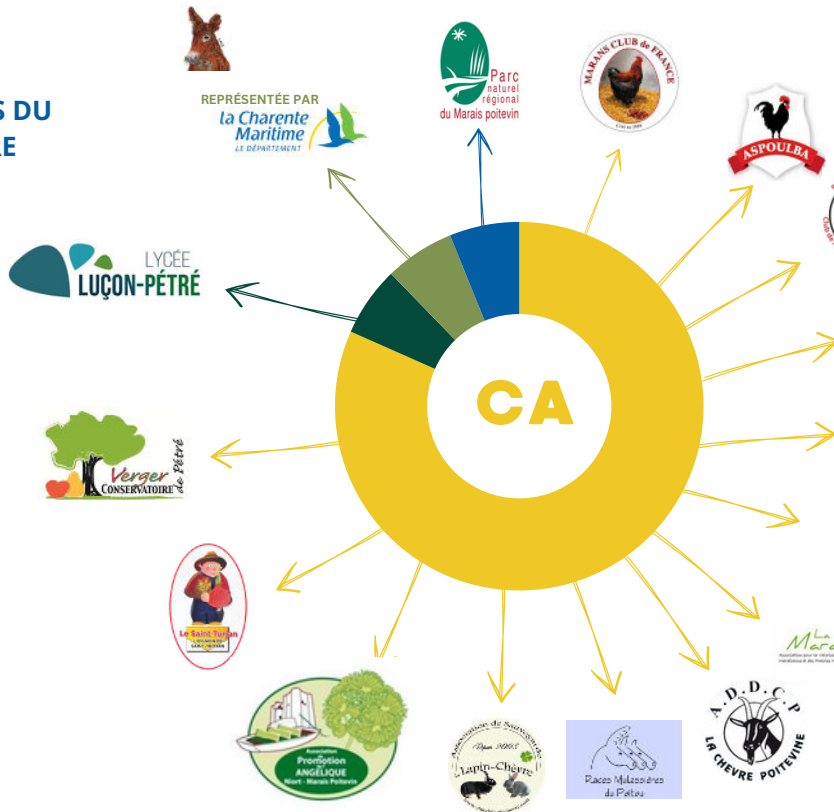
S DU
E

REPRÉSENTÉE PAR
la Charente Maritime
LE DÉPARTEMENT

Parc naturel régional du Marais poitevin

MARANS CLUB de FRANCE

ASPOULBA

LYCÉE
LUÇON-PÉTRÉ

CA

Verger CONSERVATOIRE de Pétré

Le Saint Turjan

Association Promotion ANGÉLIQUE Niort - Marais Poitevin

Association de Sauvegarde Lapin-Chèvre

Races Mulassières du Poitou

A.D.D.C.P
LA CHEVRE POITEVINE

La Mara